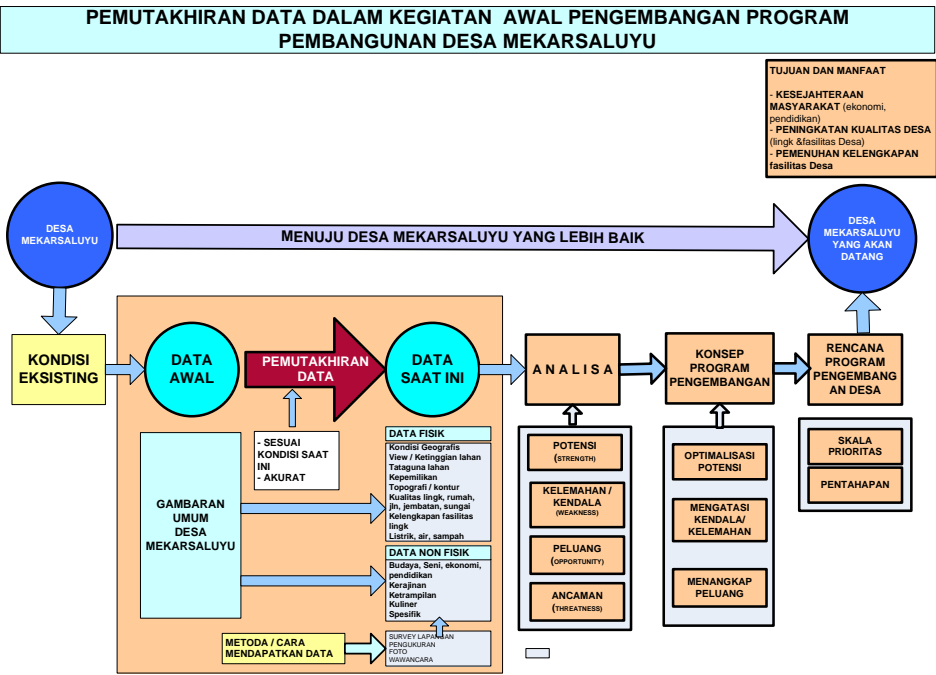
PEMUTAKHIRAN DATA DALAM KEGIATAN AWAL PENGEMBANGAN PROGRAM PEMBANGUNAN DESA MEKARSALUYU

TUJUAN DAN MANFAAT

- KESEJAHTERAAN MASYARAKAT (ekonomi, pendidikan)
- PENINGKATAN KUALITAS DESA (lingk &fasilitas Desa)
- PEMENUHAN KELENGKAPAN fasilitas Desa

DESA MEKARSALUYU

MENUJU DESA MEKARSALUYU YANG LEBIH BAIK

DESA MEKARSALUYU YANG AKAN DATANG

KONDISI EKSISTING

DATA AWAL

PEMUTAKHIRAN DATA

DATA SAAT INI

ANALISA

KONSEP PROGRAM PENGEMBANGAN

RENCANA PROGRAM PENGEMBANGAN DESA

- SESUAI KONDISI SAAT INI
- AKURAT

DATA FISIK
Kondisi Geografis
View / Ketinggian lahan
Tataguna lahan
Kepemilikan
Topografi / kontur
Kualitas lingk, rumah, jln, jembatan, sungai
Kelengkapan fasilitas lingk
Listrik, air, sampah

GAMBARAN UMUM DESA MEKARSALUYU

DATA NON FISIK
Budaya, Seni, ekonomi, pendidikan
Kerajinan
Ketrampilan
Kuliner
Spesifik

METODA / CARA MENDAPATKAN DATA

SURVEY LAPANGAN
PENGUKURAN
FOTO
WAWANCARA

POTENSI (STRENGTH)

KELEMAHAN / KENDALA (WEAKNESS)

PELUANG (OPPORTUNITY)

ANCAMAN (THREATNESS)

OPTIMALISASI POTENSI

MENGATASI KENDALA/ KELEMAHAN

MENANGKAP PELUANG

SKALA PRIORITAS

PENTAHAPAN